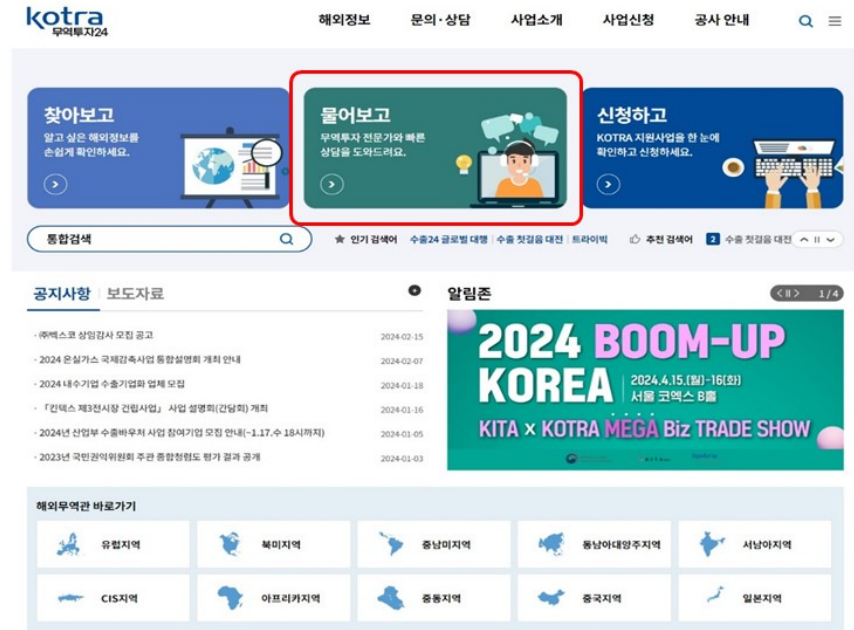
kotra
무역투자24

해외정보 문의·상담 사업소개 사업신청 공사 안내

찾아보고
알고 싶은 해외정보를 손쉽게 확인하세요.

물어보고
무역투자 전문가와 빠른 상담을 도와드려요.

신청하고
KOTRA 지원사업을 한 눈에 확인하고 신청하세요.

통합검색

인기 검색어 수출24 글로벌 대행 | 수출 첫걸음 대전 | 트라이빅

추천 검색어 2 수출 첫걸음 대전

공지사항 | 보도자료

㈜벡스코 상임감사 모집 공고 2024-02-15
2024 온실가스 국제감축사업 통합설명회 개최 안내 2024-02-07
2024 내수기업 수출기업화 업체 모집 2024-01-18
「킨텍스 제3전시장 건립사업」 사업 설명회(간담회) 개최 2024-01-16
2024년 산업부 수출바우처 사업 참여기업 모집 안내(~1.17.수 18시까지) 2024-01-05
2023년 국민권익위원회 주관 종합청렴도 평가 결과 공개 2024-01-03

알림존 1/4

2024 BOOM-UP KOREA
2024.4.15.(월)-16(화)
서울 코엑스 B홀
KITA × KOTRA MEGA Biz TRADE SHOW

해외무역관 바로가기

유럽지역
북미지역
중남미지역
동남아대양주지역
서남아지역
CIS지역
아프리카지역
중동지역
중국지역
일본지역